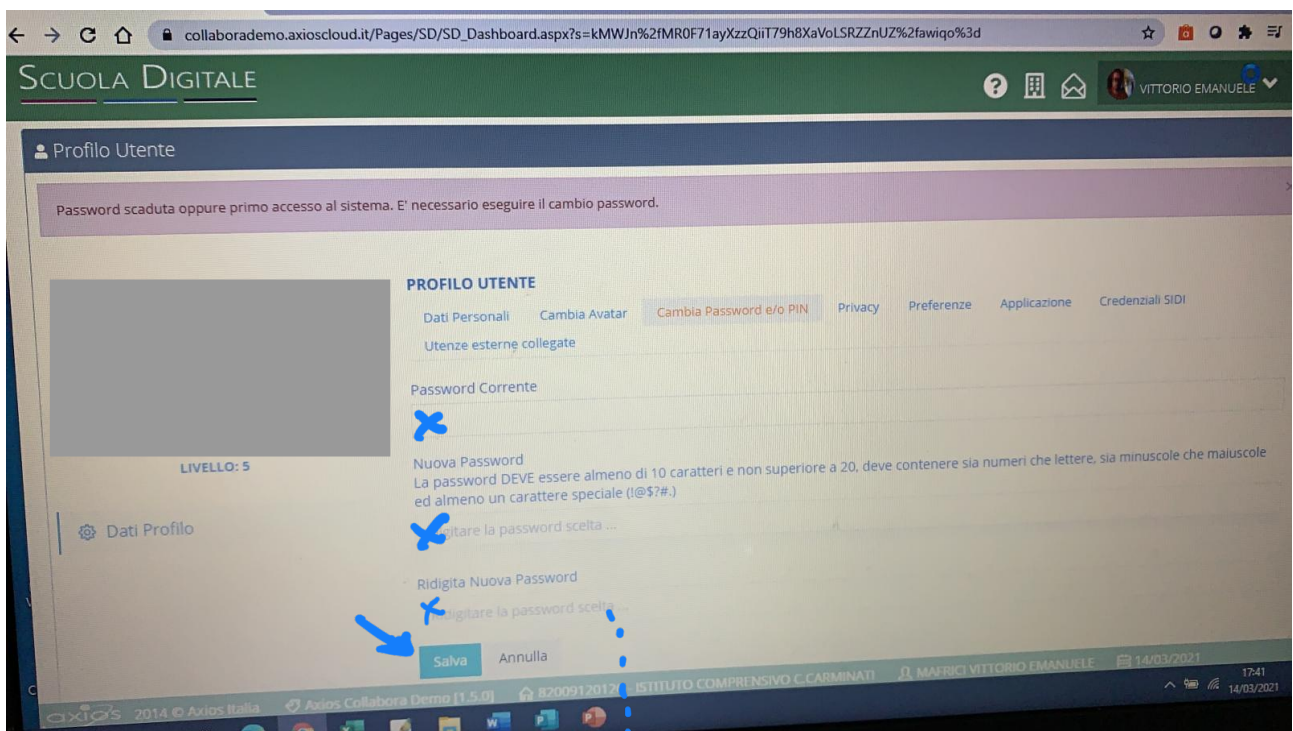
collaborademo.axioscloud.it/Pages/SD/SD_Dashboard.aspx?s=kMWJn%2fMR0F71ayXzzQiiT79h8XaVoLSRZZnUZ%2fawiqo%3d

SCUOLA DIGITALE

VITTORIO EMANUELE

Profilo Utente

Password scaduta oppure primo accesso al sistema. E' necessario eseguire il cambio password.

PROFILO UTENTE

Dati Personali Cambia Avatar Cambia Password e/o PIN Privacy Preferenze Applicazione Credenziali SIDI

Utenze esterne collegate

Password Corrente

LIVELLO: 5

Nuova Password
La password DEVE essere almeno di 10 caratteri e non superiore a 20, deve contenere sia numeri che lettere, sia minuscole che maiuscole ed almeno un carattere speciale (!@$?#.)

Dati Profilo

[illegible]gitare la password scelta ...

Ridigita Nuova Password

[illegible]digitare la password scelta ...

Salva Annulla

axios 2014 © Axios Italia Axios Collabora Demo [1.5.0] 82009120126 ISTITUTO COMPRENSIVO C.CARMINATI MAFRICI VITTORIO EMANUELE 14/03/2021

17:41
14/03/2021